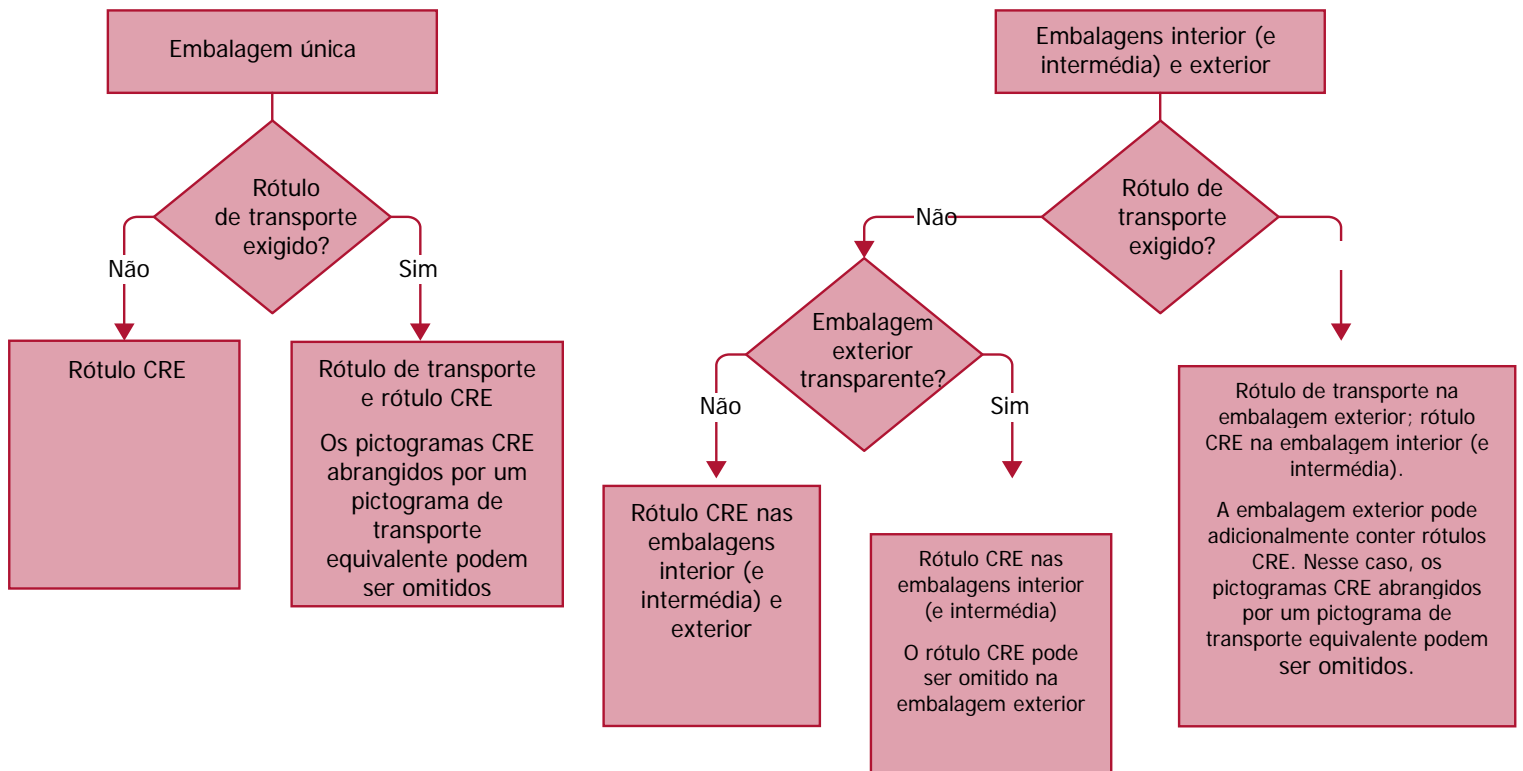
Embalagem única

Rótulo de transporte exigido?

Não

Sim

Rótulo CRE

Rótulo de transporte e rótulo CRE

Os pictogramas CRE abrangidos por um pictograma de transporte equivalente podem ser omitidos

Embalagens interior (e intermédia) e exterior

Rótulo de transporte exigido?

Não

Embalagem exterior transparente?

Não

Sim

Rótulo CRE nas embalagens interior (e intermédia) e exterior

Rótulo CRE nas embalagens interior (e intermédia)

O rótulo CRE pode ser omitido na embalagem exterior

Rótulo de transporte na embalagem exterior; rótulo CRE na embalagem interior (e intermédia).

A embalagem exterior pode adicionalmente conter rótulos CRE. Nesse caso, os pictogramas CRE abrangidos por um pictograma de transporte equivalente podem ser omitidos.